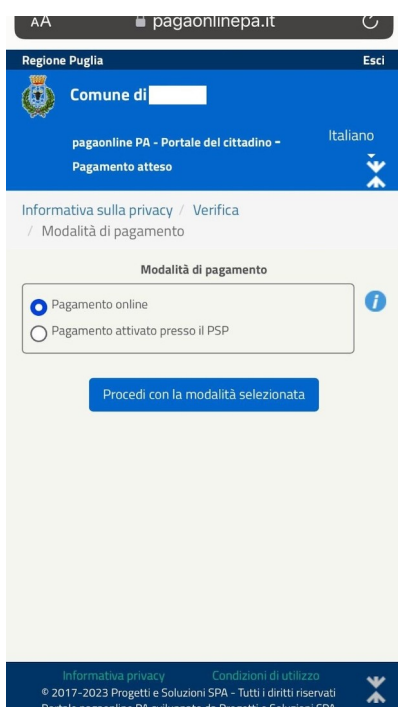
AA pagaonlinepa.it

Regione Puglia
Esci

Comune di

pagaonline PA - Portale del cittadino - Pagamento atteso

Italiano

Informativa sulla privacy / Verifica / Modalità di pagamento

Modalità di pagamento

Pagamento online

Pagamento attivato presso il PSP

Procedi con la modalità selezionata

Informativa privacy Condizioni di utilizzo
© 2017-2023 Progetti e Soluzioni SPA - Tutti i diritti riservati
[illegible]